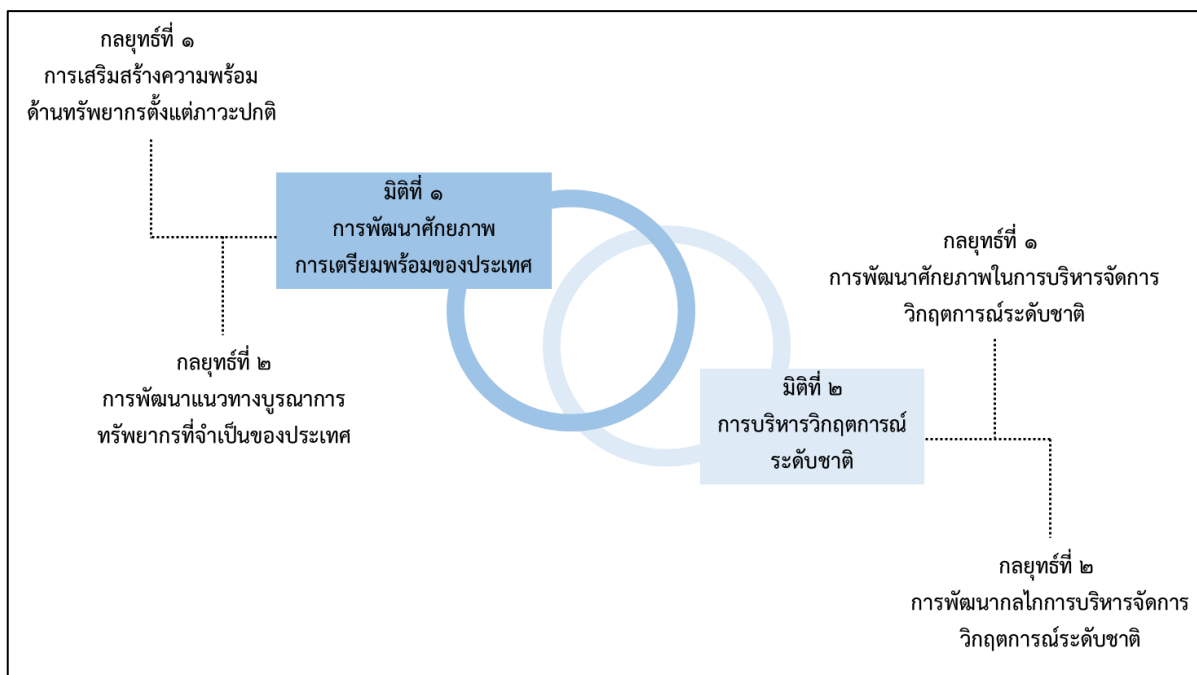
กลยุทธ์ที่ ๑
การเสริมสร้างความพร้อม
ด้านทรัพยากรตั้งแต่ภาวะปกติ

มิติที่ ๑
การพัฒนาศักยภาพ
การเตรียมพร้อมของประเทศ

กลยุทธ์ที่ ๒
การพัฒนาแนวทางบูรณาการ
ทรัพยากรที่จำเป็นของประเทศ

กลยุทธ์ที่ ๑
การพัฒนาศักยภาพในการบริหารจัดการ
วิกฤตการณ์ระดับชาติ

มิติที่ ๒
การบริหารวิกฤตการณ์
ระดับชาติ

กลยุทธ์ที่ ๒
การพัฒนากลไกการบริหารจัดการ
วิกฤตการณ์ระดับชาติ